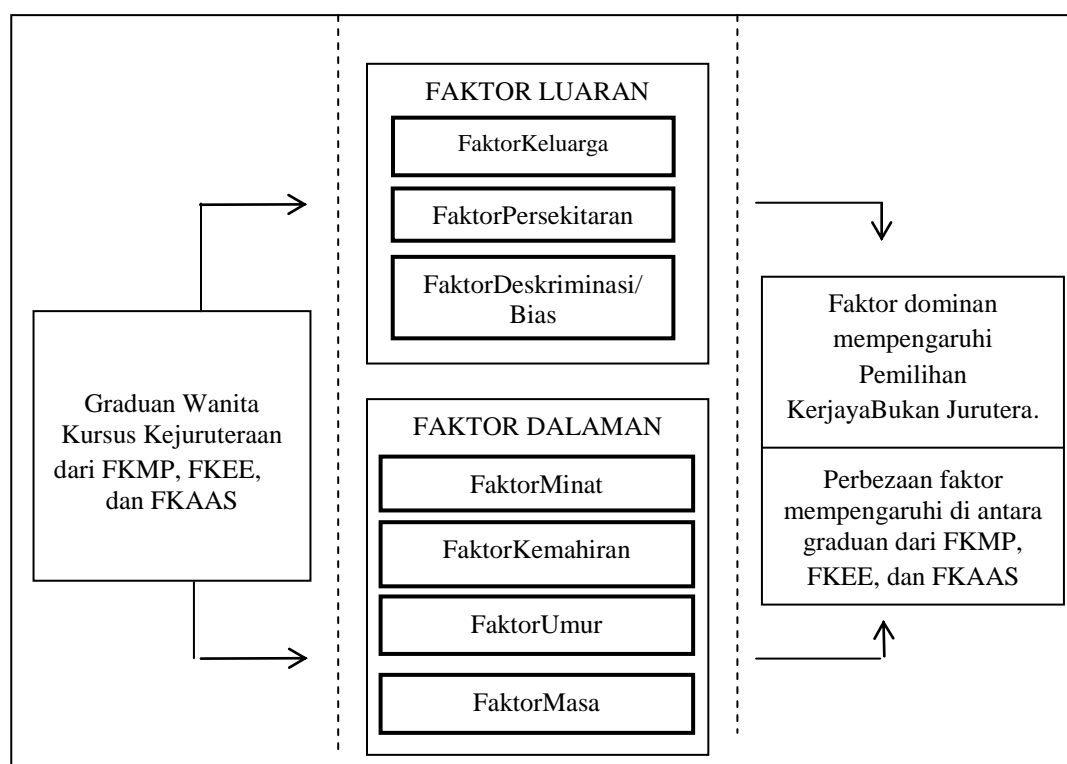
Graduan Wanita Kursus Kejuruteraan dari FKMP, FKEE, dan FKAAS

FAKTOR LUARAN

FaktorKeluarga

FaktorPersekitaran

FaktorDeskriminasi/ Bias

FAKTOR DALAMAN

FaktorMinat

FaktorKemahiran

FaktorUmur

FaktorMasa

Faktor dominan mempengaruhi Pemilihan KerjayaBukan Jurutera.

Perbezaan faktor mempengaruhi di antara graduan dari FKMP, FKEE, dan FKAAS